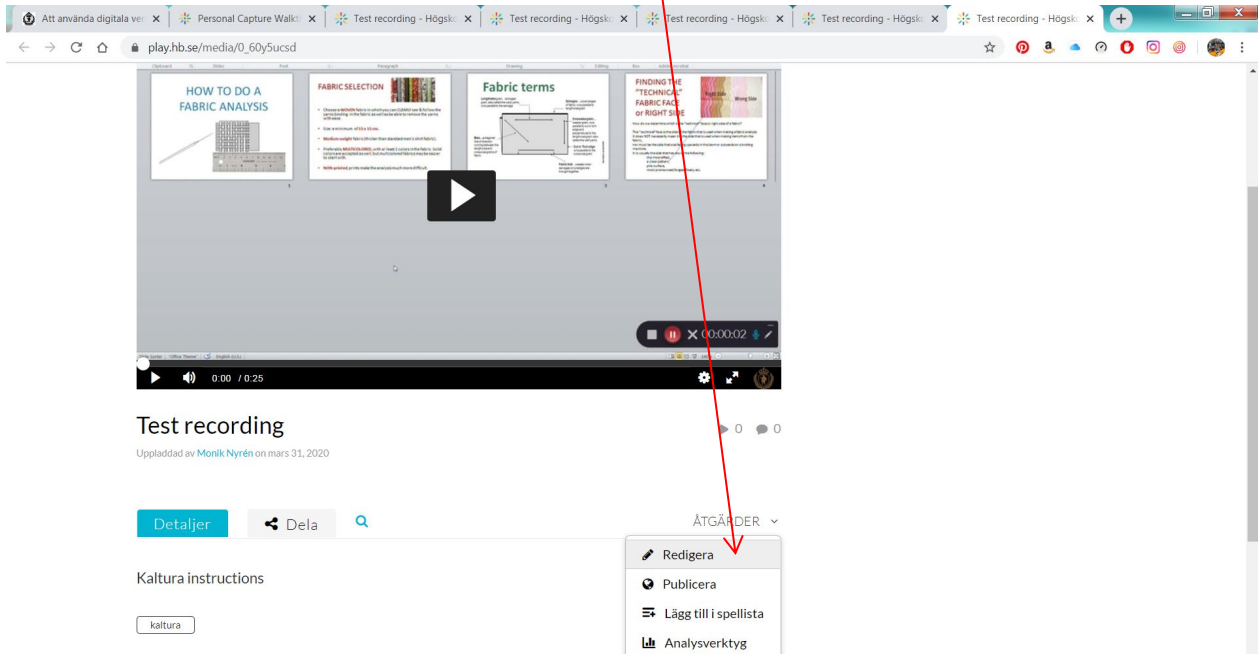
Att använda digitala ve × | Personal Capture Walkt × | Test recording - Högsk × | Test recording - Högsk × | Test recording - Högsk × | Test recording - Högsk × | Test recording - Högsk ×

play.hb.se/media/0_60y5ucsd

HOW TO DO A FABRIC ANALYSIS

FABRIC SELECTION

Fabric terms

FINDING THE "TECHNICAL" FABRIC FACE or RIGHT SIDE

Right Side

Wrong Side

00:00:02

0:00 / 0:25

Test recording

0 0

Uppladdad av Monik Nyrén on mars 31, 2020

Detaljer

Dela

ÅTGÄRDER

Redigera

Publicera

Lägg till i spellista

Analysverktyg

Kaltura instructions

kaltura